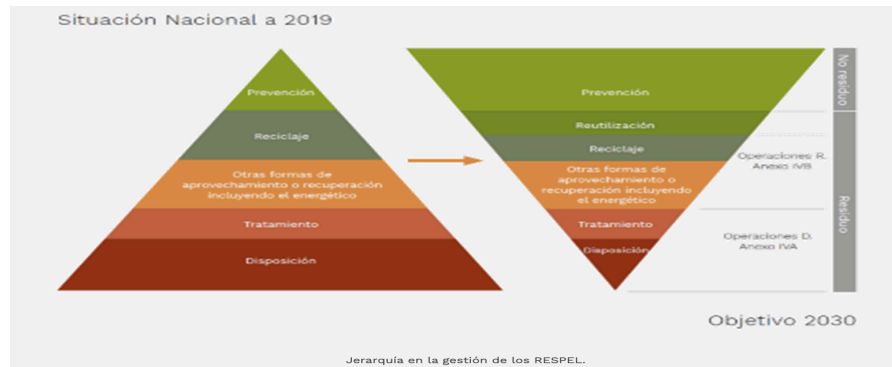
Situación Nacional a 2019

Prevención
Reciclaje
Otras formas de aprovechamiento o recuperación incluyendo el energético
Tratamiento
Disposición

Prevención
Reutilización
Reciclaje
Otras formas de aprovechamiento o recuperación incluyendo el energético
Tratamiento
Disposición

No residuo
Residuo

Operaciones R. Anexo IVB
Operaciones D. Anexo IVA

Objetivo 2030

Jerarquía en la gestión de los RESPEL.